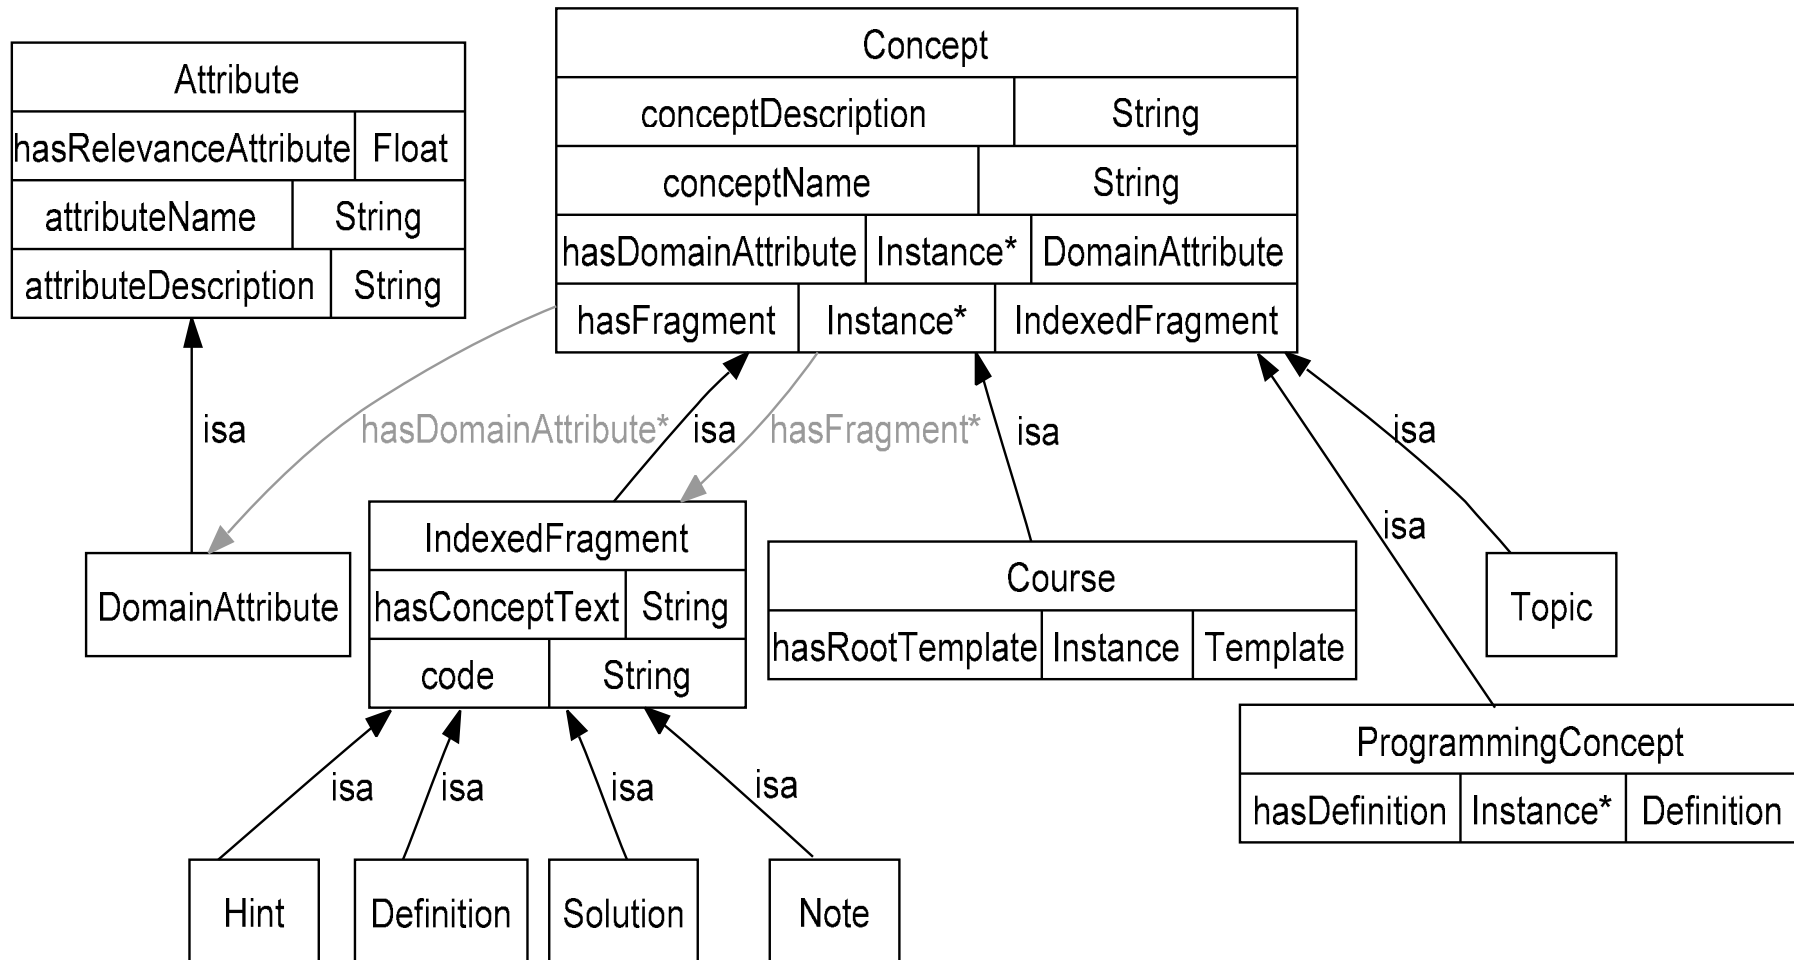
Concept

| conceptDescription | String |
|---|---|
| conceptName | String |

| hasDomainAttribute | Instance* | DomainAttribute |
|---|---|---|
| hasFragment | Instance* | IndexedFragment |

Attribute

| hasRelevanceAttribute | Float |
|---|---|
| attributeName | String |
| attributeDescription | String |

isa
hasDomainAttribute*
isa
hasFragment*
isa
isa
isa

DomainAttribute

IndexedFragment

| hasConceptText | String |
|---|---|
| code | String |

Course

| hasRootTemplate | Instance | Template |
|---|---|---|

Topic

ProgrammingConcept

| hasDefinition | Instance* | Definition |
|---|---|---|

isa
isa
isa
isa

Hint
Definition
Solution
Note